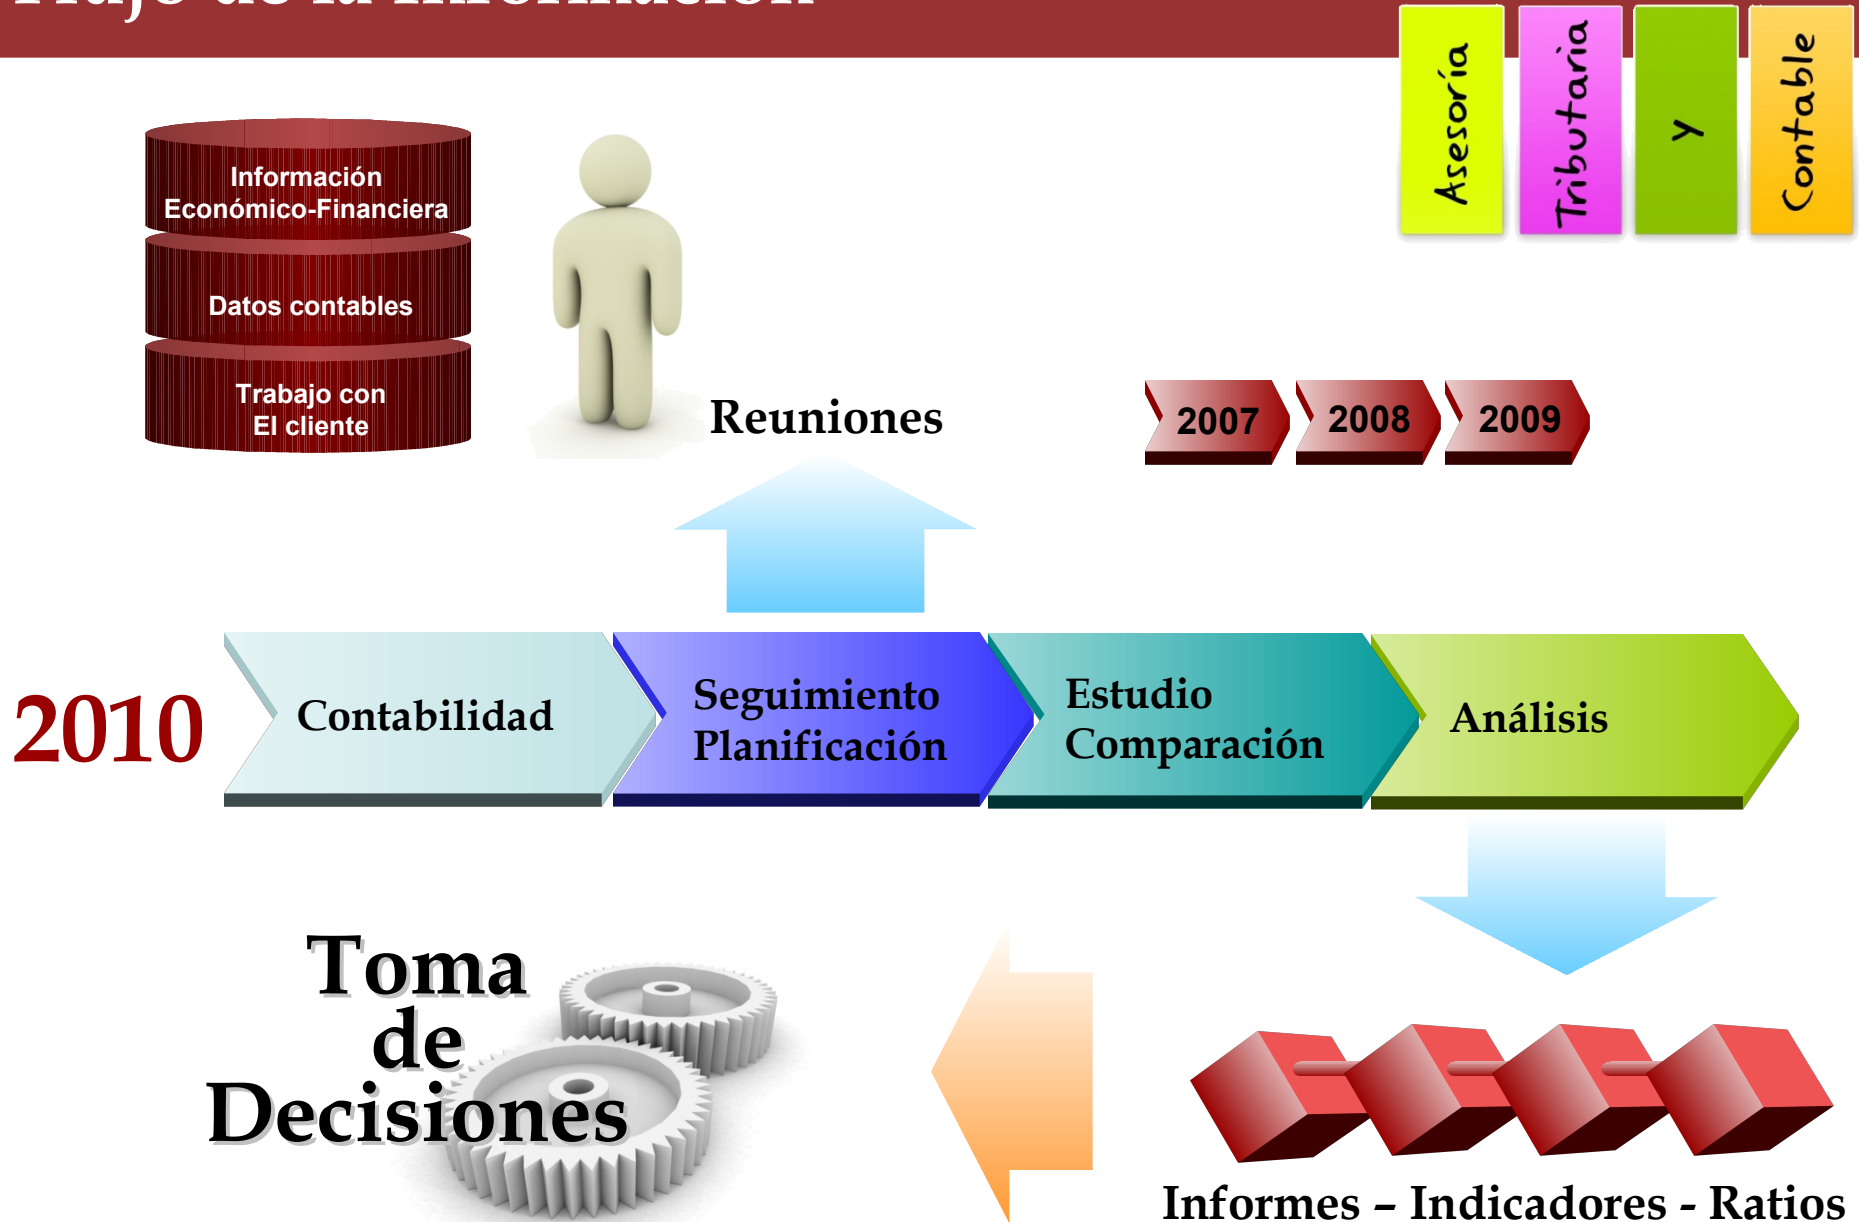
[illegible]

Asesoría

Tributaria

y

Contable

Información Económico-Financiera

Datos contables

Trabajo con El cliente

Reuniones

2007

2008

2009

2010

Contabilidad

Seguimiento Planificación

Estudio Comparación

Análisis

Toma de Decisiones

Informes – Indicadores - Ratios